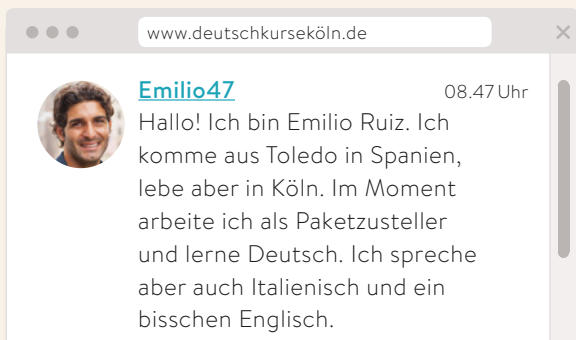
www.deutschkurseköln.de

×

Emilio47

08.47 Uhr

Hallo! Ich bin Emilio Ruiz. Ich komme aus Toledo in Spanien, lebe aber in Köln. Im Moment arbeite ich als Paketzusteller und lerne Deutsch. Ich spreche aber auch Italienisch und ein bisschen Englisch.